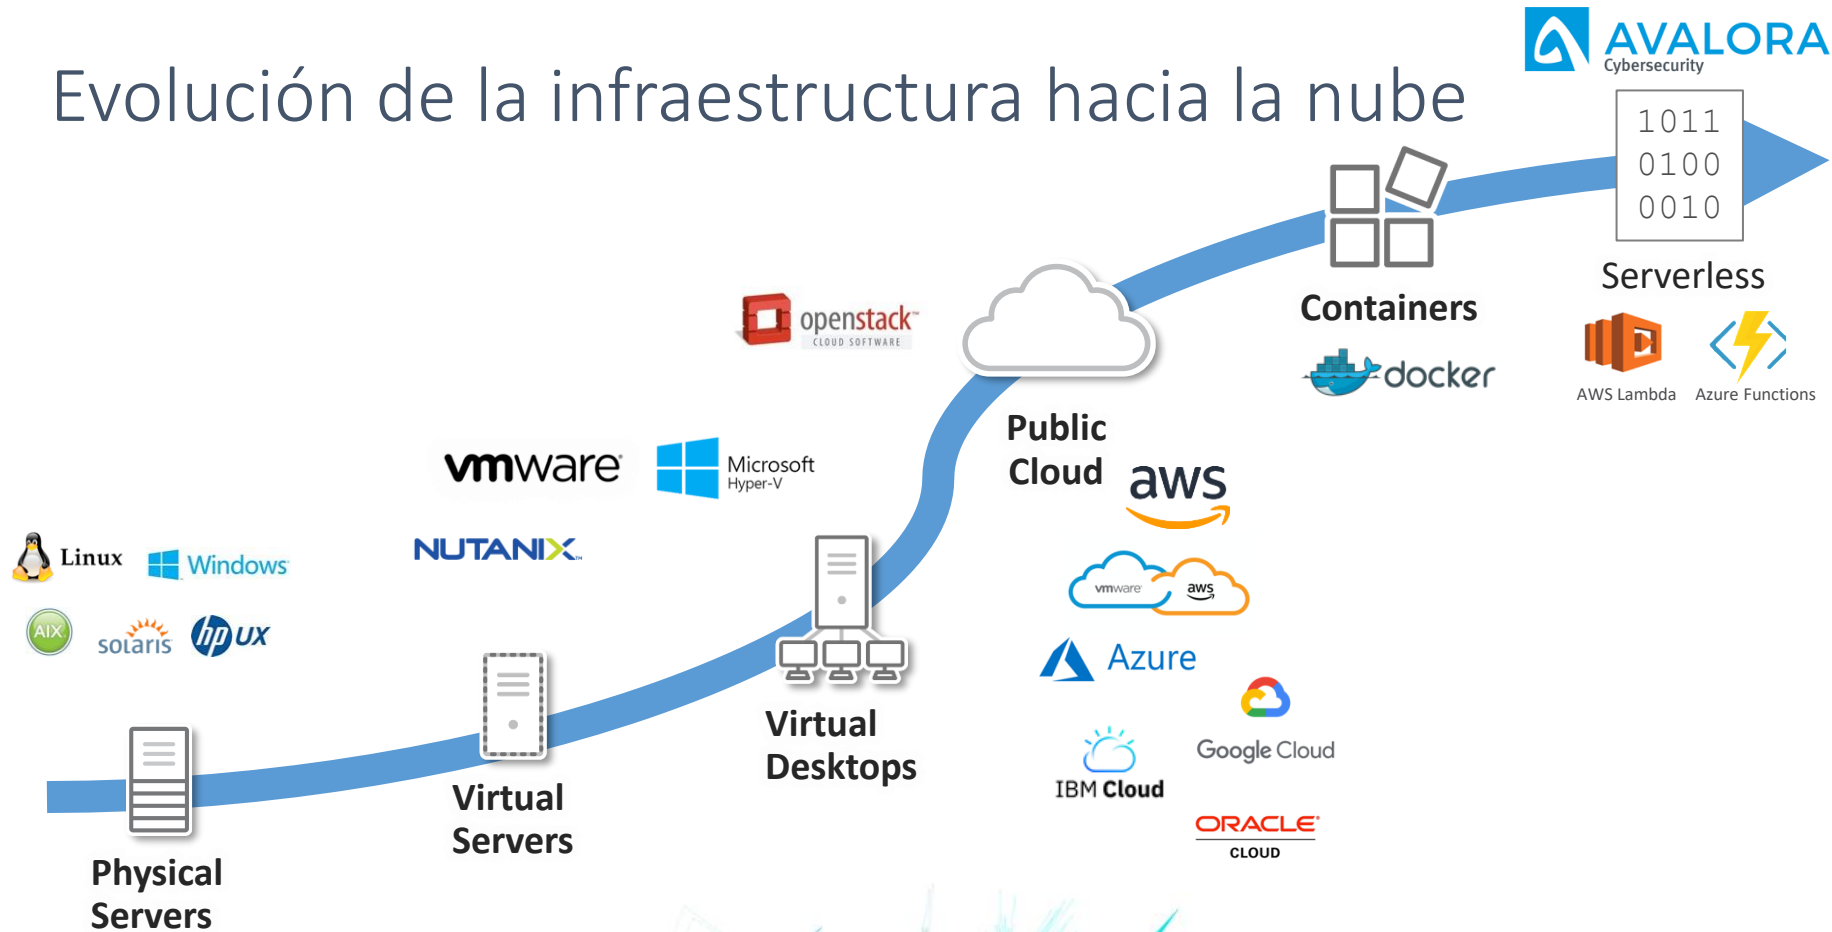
AVALORA
Cybersecurity

Evolución de la infraestructura hacia la nube

1011
0100
0010

Serverless

AWS Lambda
Azure Functions

Containers

docker

openstack
CLOUD SOFTWARE

Public Cloud

aws

vmware
aws

Azure

Google Cloud

IBM Cloud

ORACLE
CLOUD

vmware

Microsoft
Hyper-V

NUTANIX

Virtual Desktops

Linux
Windows

AIX
solaris
hp UX

Virtual Servers

Physical Servers